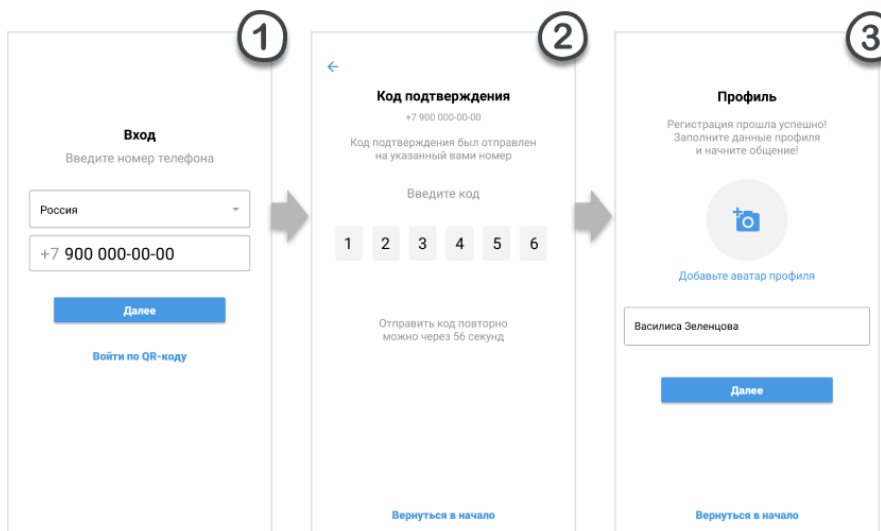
1

Вход

Введите номер телефона

Россия

+7 900 000-00-00

Далее

Войти по QR-коду

2

←

Код подтверждения

+7 900 000-00-00

Код подтверждения был отправлен на указанный вами номер

Введите код

1 2 3 4 5 6

Отправить код повторно можно через 56 секунд

Вернуться в начало

3

Профиль

Регистрация прошла успешно! Заполните данные профиля и начните общение!

Добавьте аватар профиля

Василиса Зеленцова

Далее

Вернуться в начало